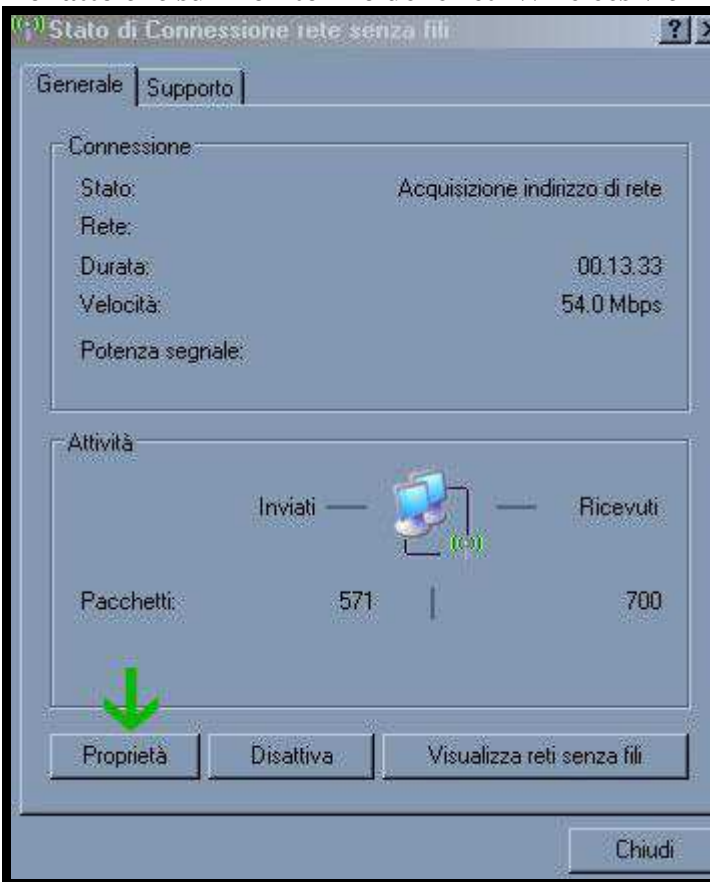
Stato di Connessione rete senza fili

Generale | Supporto

Connessione

Stato: Acquisizione indirizzo di rete

Rete:

Durata: 00.13.33

Velocità: 54.0 Mbps

Potenza segnale:

Attività

Inviati — — Ricevuti

Pacchetti: 571 | 700

Proprietà

Disattiva

Visualizza reti senza fili

Chiudi